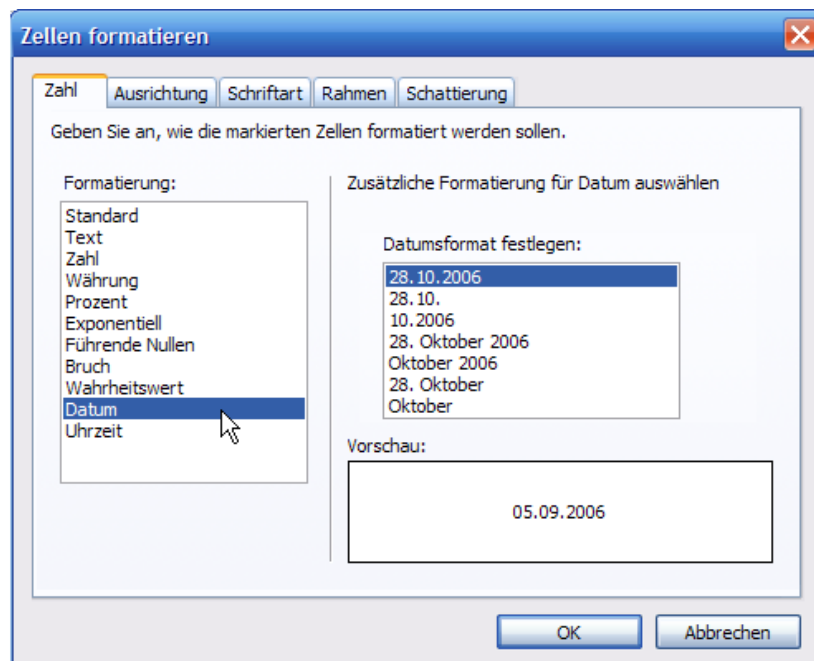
Zellen formatieren

Zahl | Ausrichtung | Schriftart | Rahmen | Schattierung

Geben Sie an, wie die markierten Zellen formatiert werden sollen.

Formatierung:

Standard
Text
Zahl
Währung
Prozent
Exponentiell
Führende Nullen
Bruch
Wahrheitswert
Datum
Uhrzeit

Zusätzliche Formatierung für Datum auswählen

Datumsformat festlegen:

28.10.2006
28.10.
10.2006
28. Oktober 2006
Oktober 2006
28. Oktober
Oktober

Vorschau:

05.09.2006

OK
Abbrechen